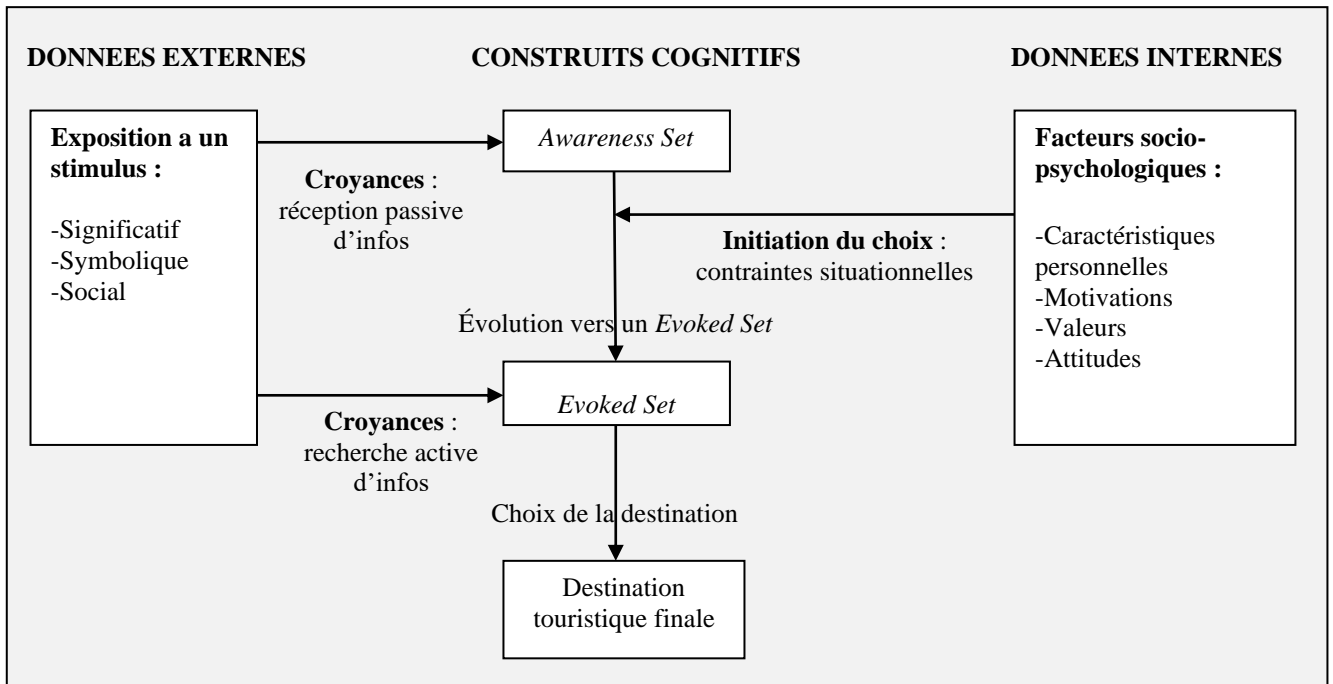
DONNEES EXTERNES

CONSTRUITS COGNITIFS

DONNEES INTERNES

Exposition a un stimulus :

-Significatif
-Symbolique
-Social

Awareness Set

Croyances : réception passive d'infos

Initiation du choix : contraintes situationnelles

Facteurs socio-psychologiques :

-Caractéristiques personnelles
-Motivations
-Valeurs
-Attitudes

Évolution vers un Evoked Set

Evoked Set

Croyances : recherche active d'infos

Choix de la destination

Destination touristique finale